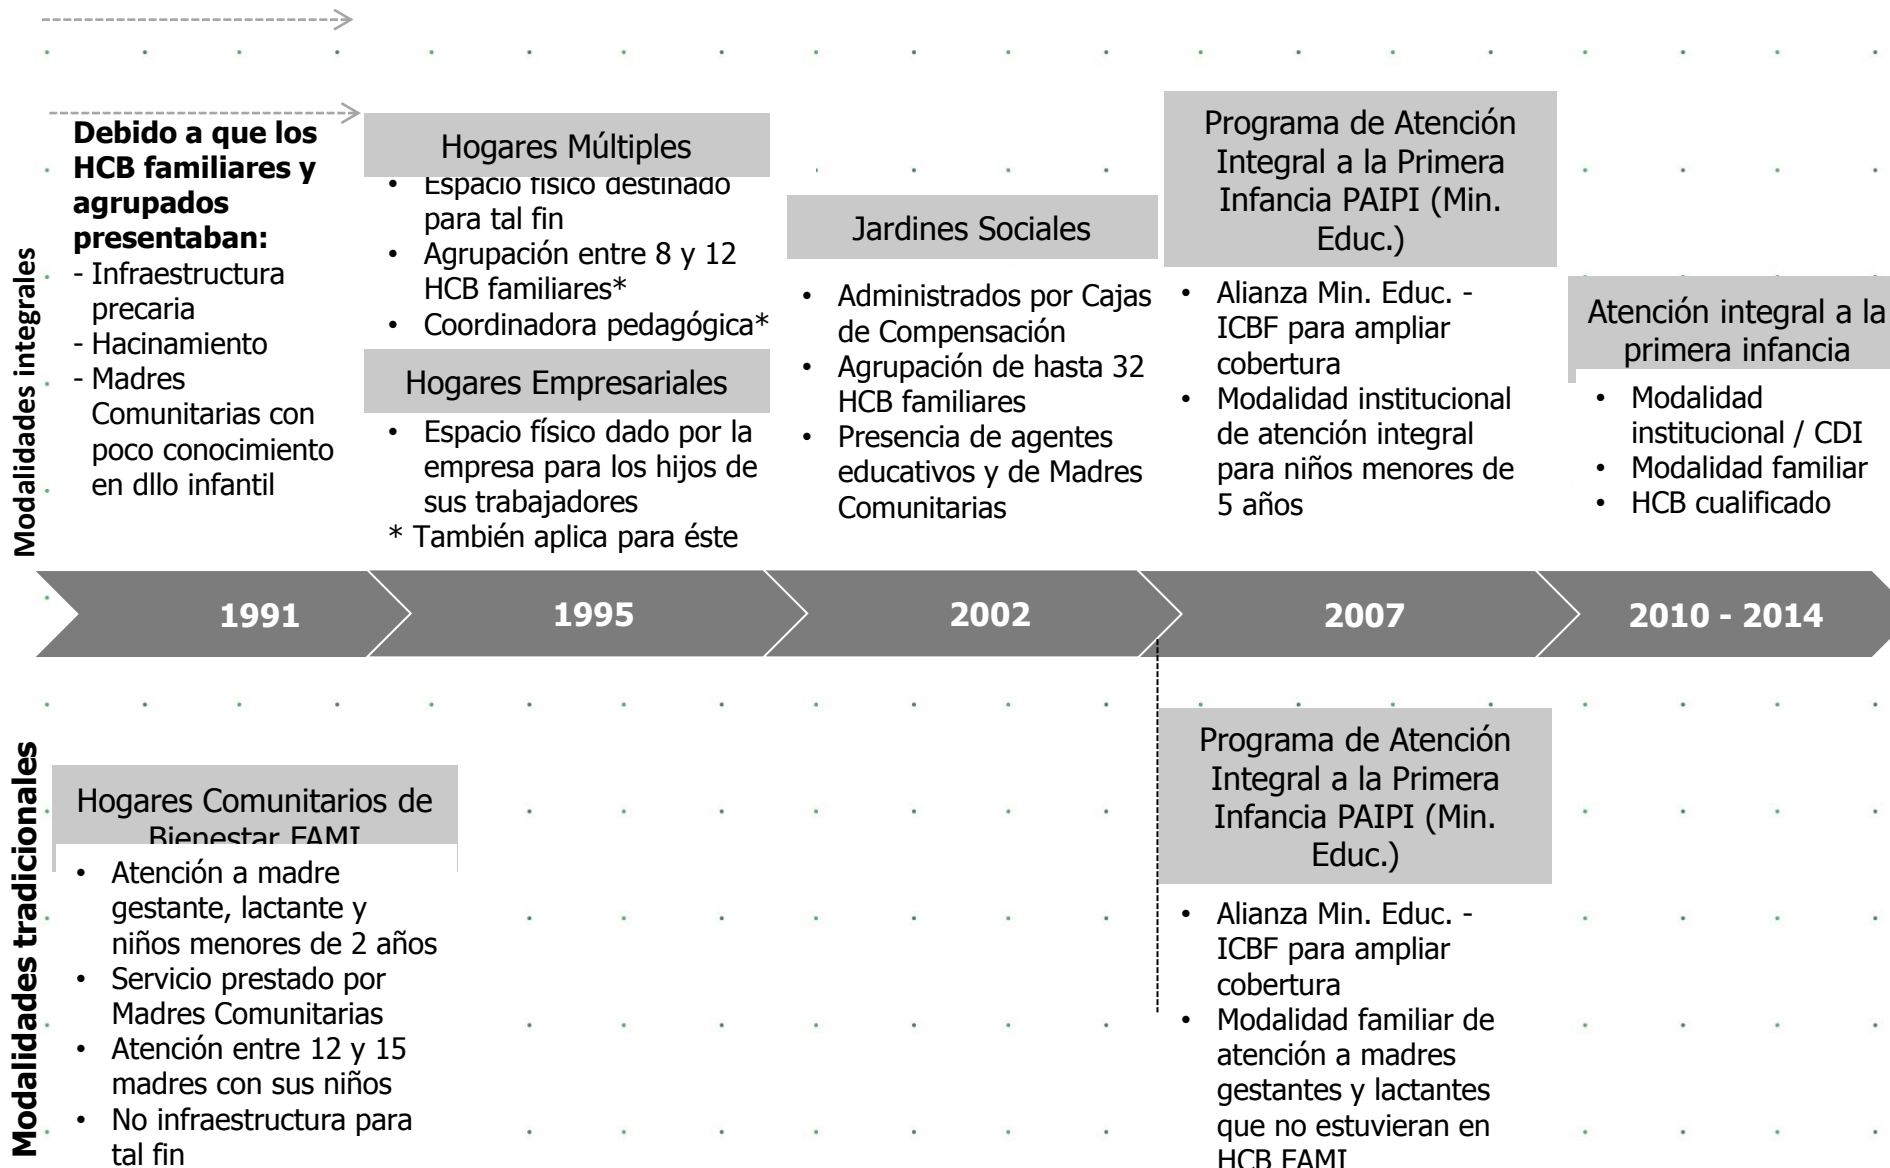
Modalidades integrales

**Debido a que los HCB familiares y agrupados presentaban:**
- Infraestructura precaria
- Hacinamiento
- Madres Comunitarias con poco conocimiento en dllo infantil

Hogares Múltiples
• Espacio físico destinado para tal fin
• Agrupación entre 8 y 12 HCB familiares*
• Coordinadora pedagógica*

Hogares Empresariales
• Espacio físico dado por la empresa para los hijos de sus trabajadores
* También aplica para éste

Jardines Sociales
• Administrados por Cajas de Compensación
• Agrupación de hasta 32 HCB familiares
• Presencia de agentes educativos y de Madres Comunitarias

Programa de Atención Integral a la Primera Infancia PAIPI (Min. Educ.)
• Alianza Min. Educ. - ICBF para ampliar cobertura
• Modalidad institucional de atención integral para niños menores de 5 años

Atención integral a la primera infancia
• Modalidad institucional / CDI
• Modalidad familiar
• HCB cualificado

1991 | 1995 | 2002 | 2007 | 2010 - 2014

Modalidades tradicionales

Hogares Comunitarios de Bienestar FAMI
• Atención a madre gestante, lactante y niños menores de 2 años
• Servicio prestado por Madres Comunitarias
• Atención entre 12 y 15 madres con sus niños
• No infraestructura para tal fin

Programa de Atención Integral a la Primera Infancia PAIPI (Min. Educ.)
• Alianza Min. Educ. - ICBF para ampliar cobertura
• Modalidad familiar de atención a madres gestantes y lactantes que no estuvieran en HCB FAMI